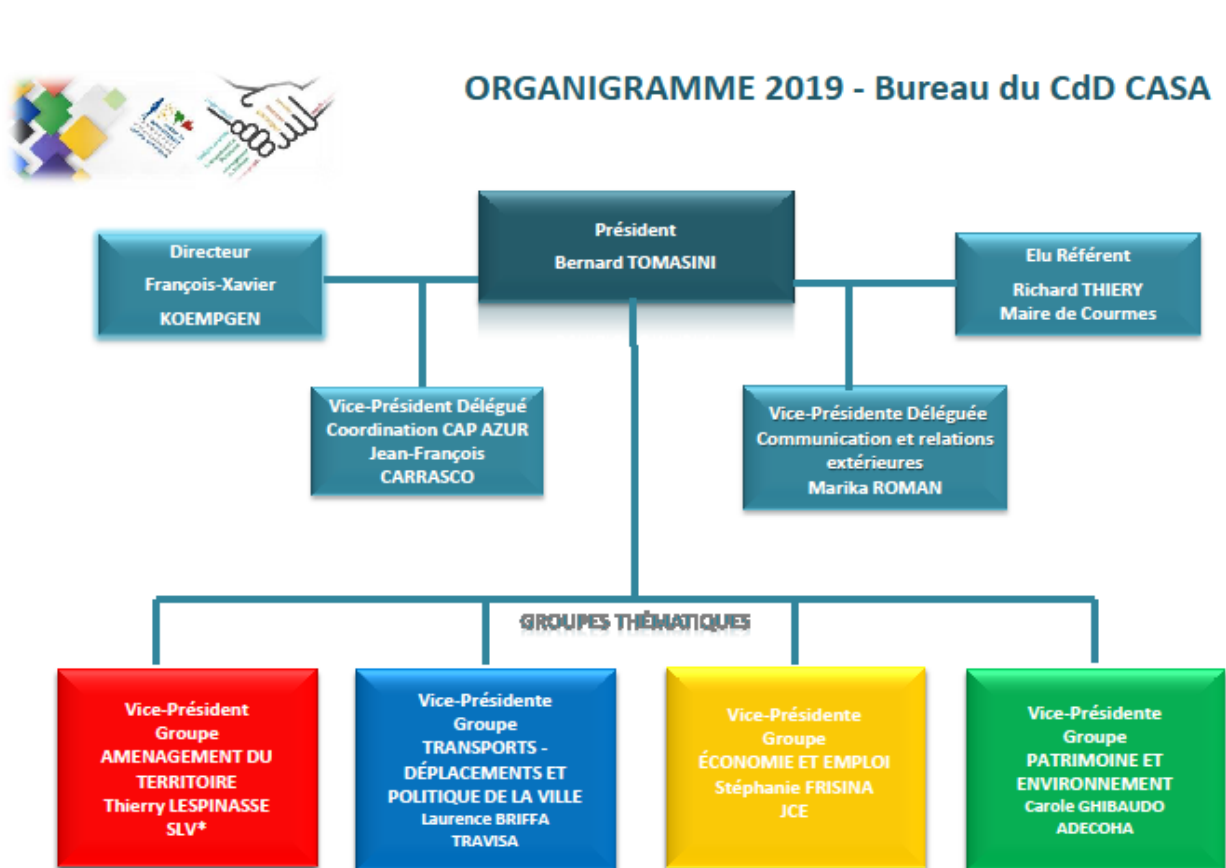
ORGANIGRAMME 2019 - Bureau du CdD CASA

Président
Bernard TOMASINI

Directeur
François-Xavier
KOEMPGEN

Elu Référent
Richard THIERY
Maire de Courmes

Vice-Président Délégué
Coordination CAP AZUR
Jean-François
CARRASCO

Vice-Présidente Déléguée
Communication et relations extérieures
Marika ROMAN

GROUPES THÉMATIQUES

Vice-Président
Groupe
AMENAGEMENT DU TERRITOIRE
Thierry LESPINASSE
SLV*

Vice-Présidente
Groupe
TRANSPORTS - DÉPLACEMENTS ET POLITIQUE DE LA VILLE
Laurence BRIFFA
TRAVISA

Vice-Présidente
Groupe
ÉCONOMIE ET EMPLOI
Stéphanie FRISINA
JCE

Vice-Présidente
Groupe
PATRIMOINE ET ENVIRONNEMENT
Carole GHIBAUDO
ADECOHA